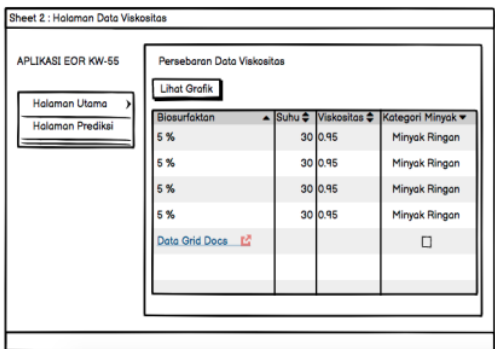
Sheet 2 : Halaman Data Viskositas

APLIKASI EOR KW-55

Halaman Utama >
Halaman Predikai

Persebaran Data Viskositas

Lihat Grafik

| Biosurfaktan | Suhu | Viskositas | Kategori Minyak |
|---|---|---|---|
| 5 % | 30 | 0.95 | Minyak Ringan |
| 5 % | 30 | 0.95 | Minyak Ringan |
| 5 % | 30 | 0.95 | Minyak Ringan |
| 5 % | 30 | 0.95 | Minyak Ringan |
| Data Grid Docs | | | ☐ |